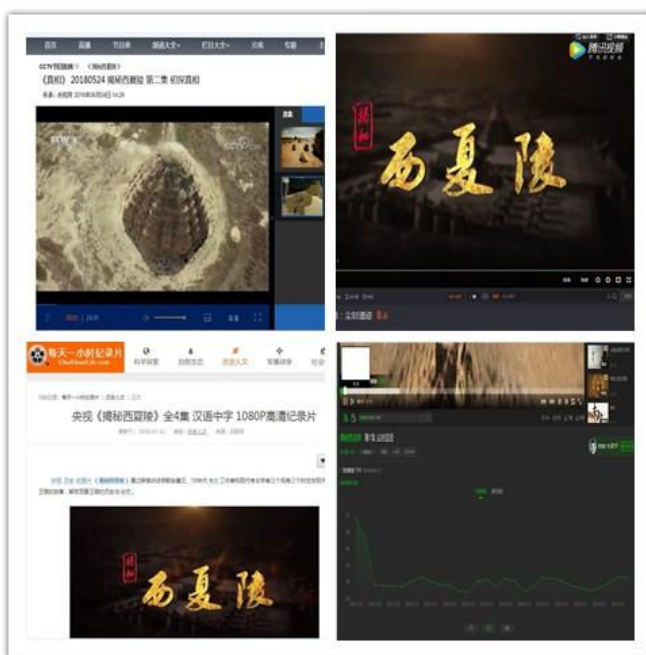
首页 直播 节目单 频道大全 栏目大全 片库 专题

CCTV节目官网 > 《揭秘西夏陵》

《真相》 20180524 揭秘西夏陵 第二集 初探真相

来源：央视网 2018年05月24日 14:28

揭秘

西夏陵

腾讯视频

每天一小时纪录片

ChoHourLife.com

科学探索 自然生态 历史人文 军事战争

央视《揭秘西夏陵》全4集 汉语中字 1080P高清纪录片

揭秘

西夏陵

揭秘西夏陵